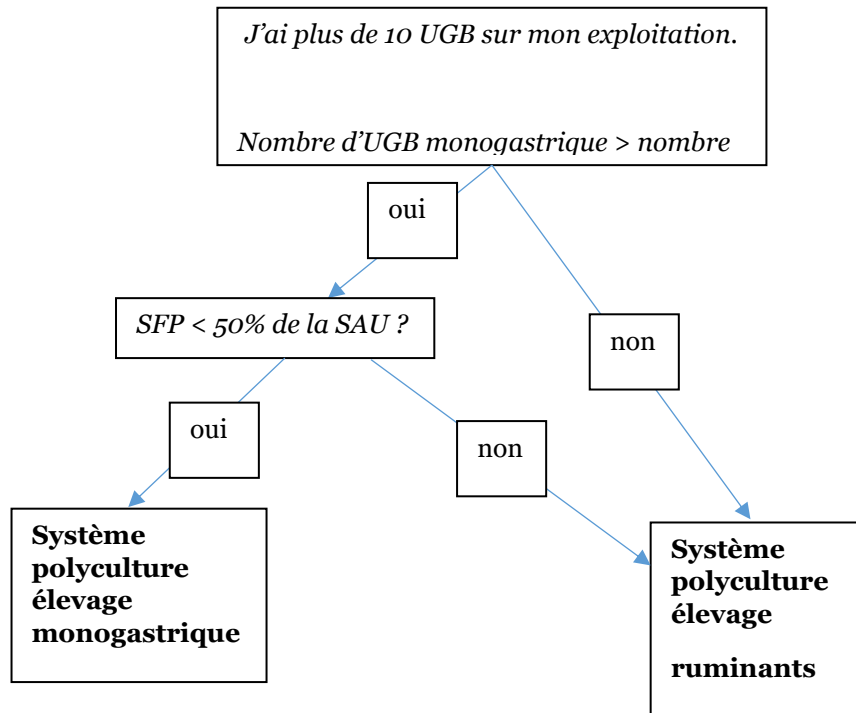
J’ai plus de 10 UGB sur mon exploitation.

Nombre d’UGB monogastrique > nombre

oui

non

SFP < 50% de la SAU ?

oui

non

**Système polyculture élevage monogastrique**

**Système polyculture élevage ruminants**